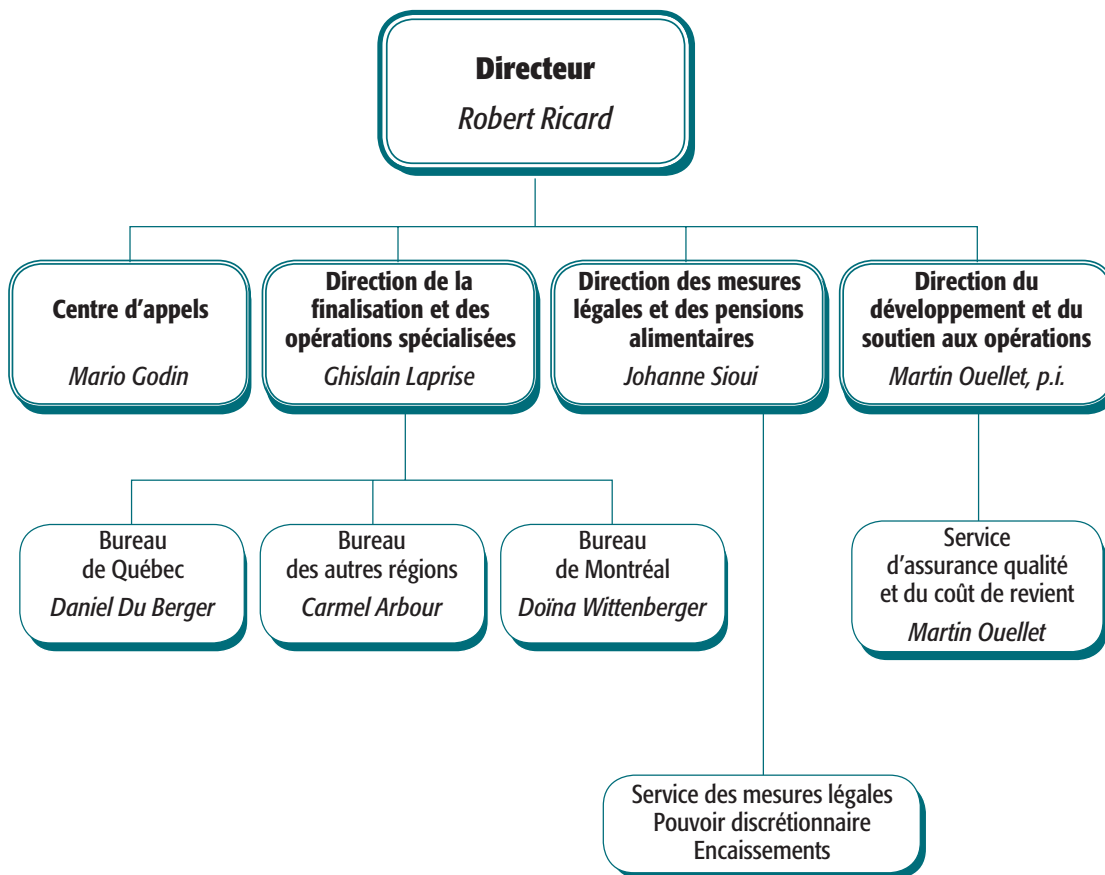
**Directeur**
*Robert Ricard*

**Centre d'appels**
*Mario Godin*

**Direction de la finalisation et des opérations spécialisées**
*Ghislain Laprise*

**Direction des mesures légales et des pensions alimentaires**
*Johanne Sioui*

**Direction du développement et du soutien aux opérations**
*Martin Ouellet, p.i.*

Bureau de Québec
*Daniel Du Berger*

Bureau des autres régions
*Carmel Arbour*

Bureau de Montréal
*Doïna Wittenberger*

Service d'assurance qualité et du coût de revient
*Martin Ouellet*

Service des mesures légales
Pouvoir discrétionnaire
Encaissements